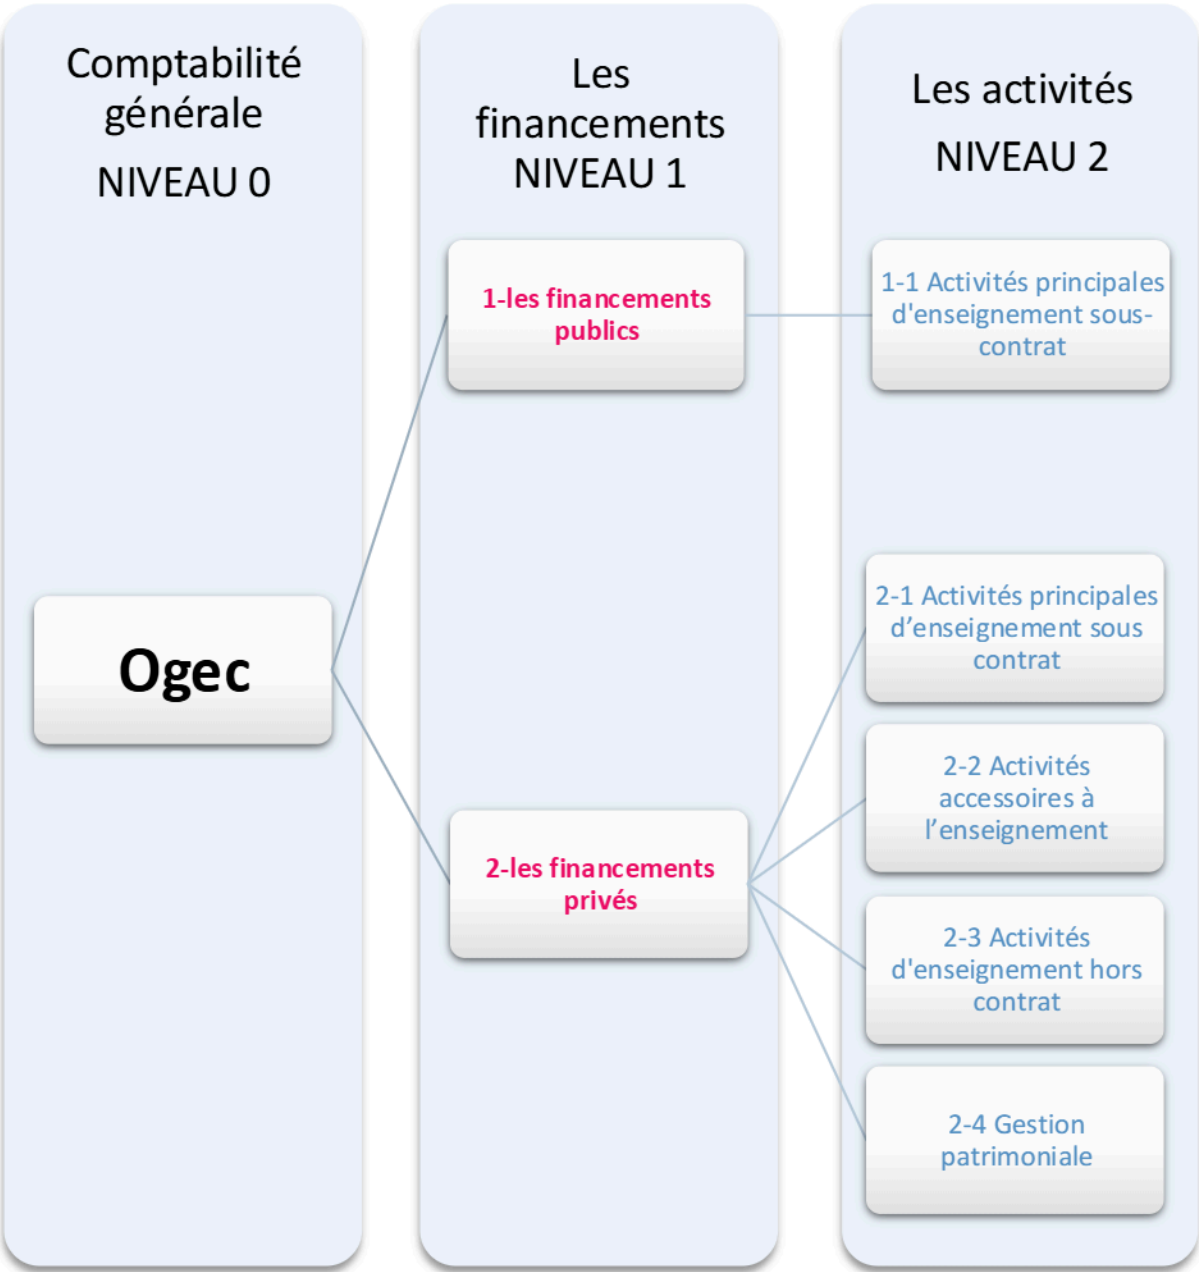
Comptabilité générale
NIVEAU 0

Les financements
NIVEAU 1

Les activités
NIVEAU 2

Ogec

1-les financements publics

2-les financements privés

1-1 Activités principales d'enseignement sous-contrat

2-1 Activités principales d’enseignement sous contrat

2-2 Activités accessoires à l’enseignement

2-3 Activités d'enseignement hors contrat

2-4 Gestion patrimoniale